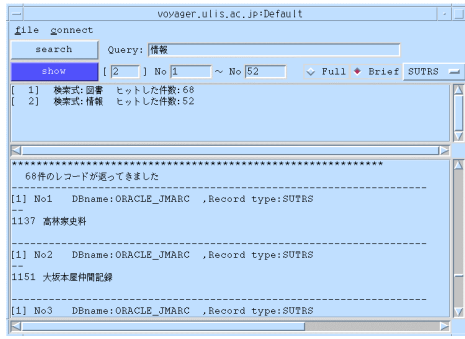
voyager.ulis.ac.jp:Default

file connect

search Query: 情報

show [ 2 ] No 1 ~ No 52 Full Brief SUTRS

[ 1] 検索式:図書 ヒットした件数:68
[ 2] 検索式:情報 ヒットした件数:52

***********************************************************
68件のレコードが返ってきました

[1] No1 DBname:ORACLE_JMARC ,Record type:SUTRS
--
1137 高林家史料

[1] No2 DBname:ORACLE_JMARC ,Record type:SUTRS
--
1151 大坂本屋仲間記録

[1] No3 DBname:ORACLE_JMARC ,Record type:SUTRS